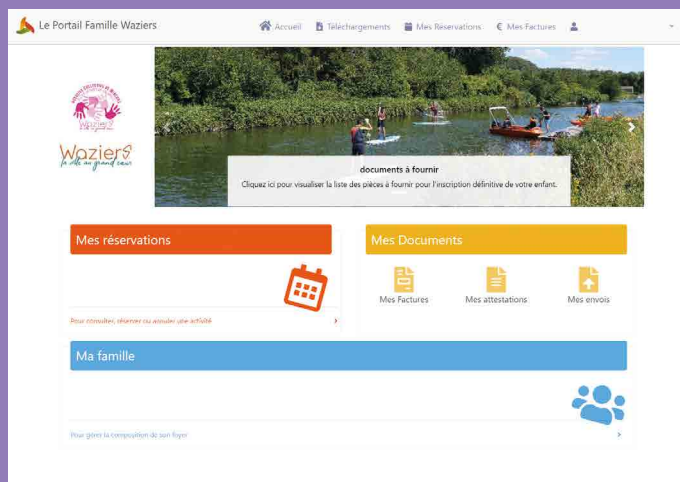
Le Portail Famille Waziers

Accueil Téléchargements Mes Réservations € Mes Factures

Waziers
la ville au grand cœur

documents à fournir

Cliquez ici pour visualiser la liste des pièces à fournir pour l'inscription définitive de votre enfant.

Mes réservations

Pour consulter, réserver ou annuler une activité

Mes Documents

Mes Factures
Mes attestations
Mes envois

Ma famille

Pour gérer la composition de son foyer